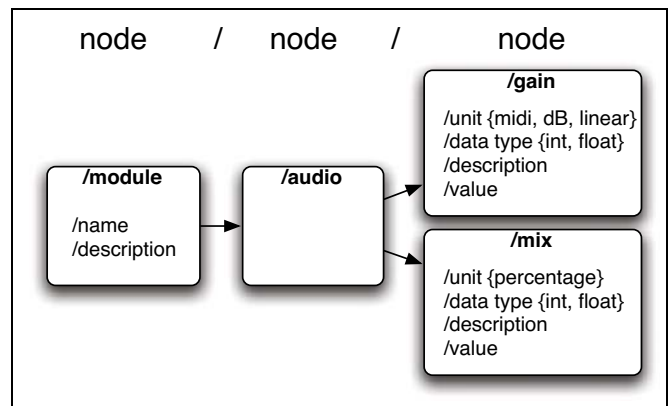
node / node / node

/module

/name
/description

/audio

/gain

/unit {midi, dB, linear}
/data type {int, float}
/description
/value

/mix

/unit {percentage}
/data type {int, float}
/description
/value